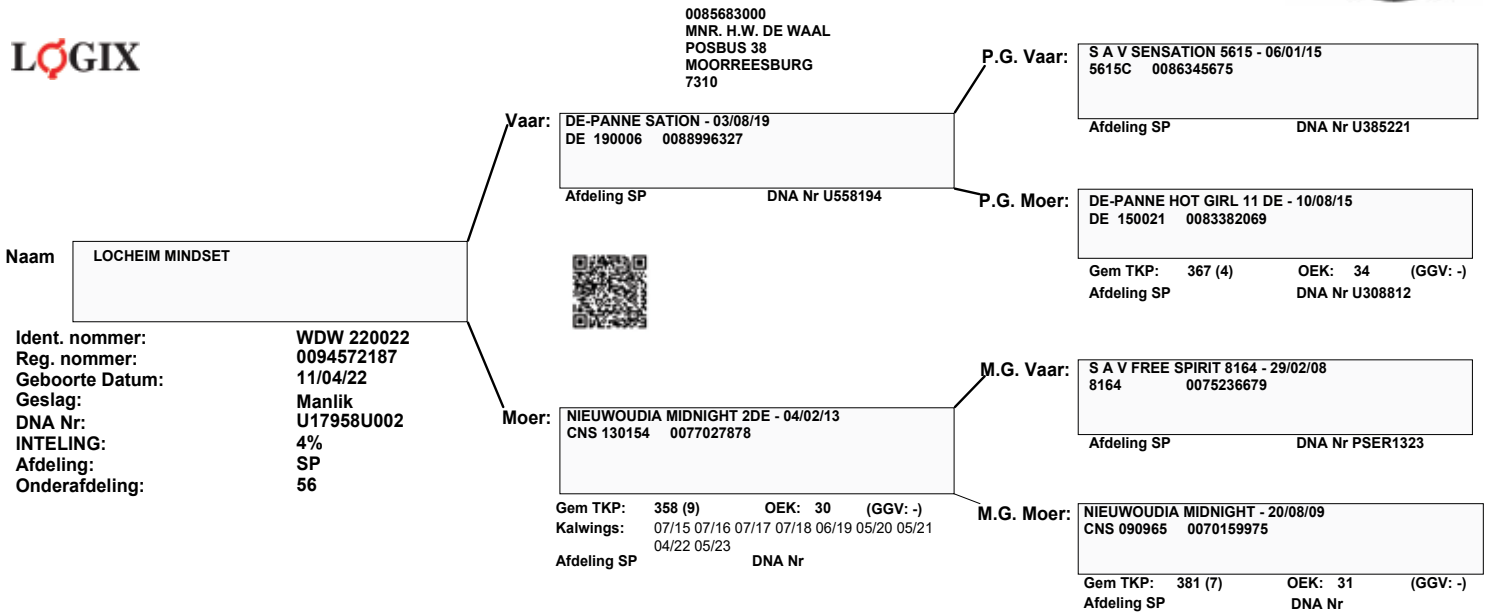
LOGIX

0085683000
MNR. H.W. DE WAAL
POSBUS 38
MOORREESBURG
7310

Naam LOCHEIM MINDSET

Ident. nommer: WDW 220022
Reg. nommer: 0094572187
Geboorte Datum: 11/04/22
Geslag: Manlik
DNA Nr: U17958U002
INTELING: 4%
Afdeling: SP
Onderafdeling: 56

Vaar: DE-PANNE SATION - 03/08/19
DE 190006 0088996327
Afdeling SP DNA Nr U558194

Moer: NIEUWOUDIA MIDNIGHT 2DE - 04/02/13
CNS 130154 0077027878
Gem TKP: 358 (9) OEK: 30 (GGV: -)
Kalwings: 07/15 07/16 07/17 07/18 06/19 05/20 05/21 04/22 05/23
Afdeling SP DNA Nr

P.G. Vaar: S A V SENSATION 5615 - 06/01/15
5615C 0086345675
Afdeling SP DNA Nr U385221

P.G. Moer: DE-PANNE HOT GIRL 11 DE - 10/08/15
DE 150021 0083382069
Gem TKP: 367 (4) OEK: 34 (GGV: -)
Afdeling SP DNA Nr U308812

M.G. Vaar: S A V FREE SPIRIT 8164 - 29/02/08
8164 0075236679
Afdeling SP DNA Nr PSER1323

M.G. Moer: NIEUWOUDIA MIDNIGHT - 20/08/09
CNS 090965 0070159975
Gem TKP: 381 (7) OEK: 31 (GGV: -)
Afdeling SP DNA Nr